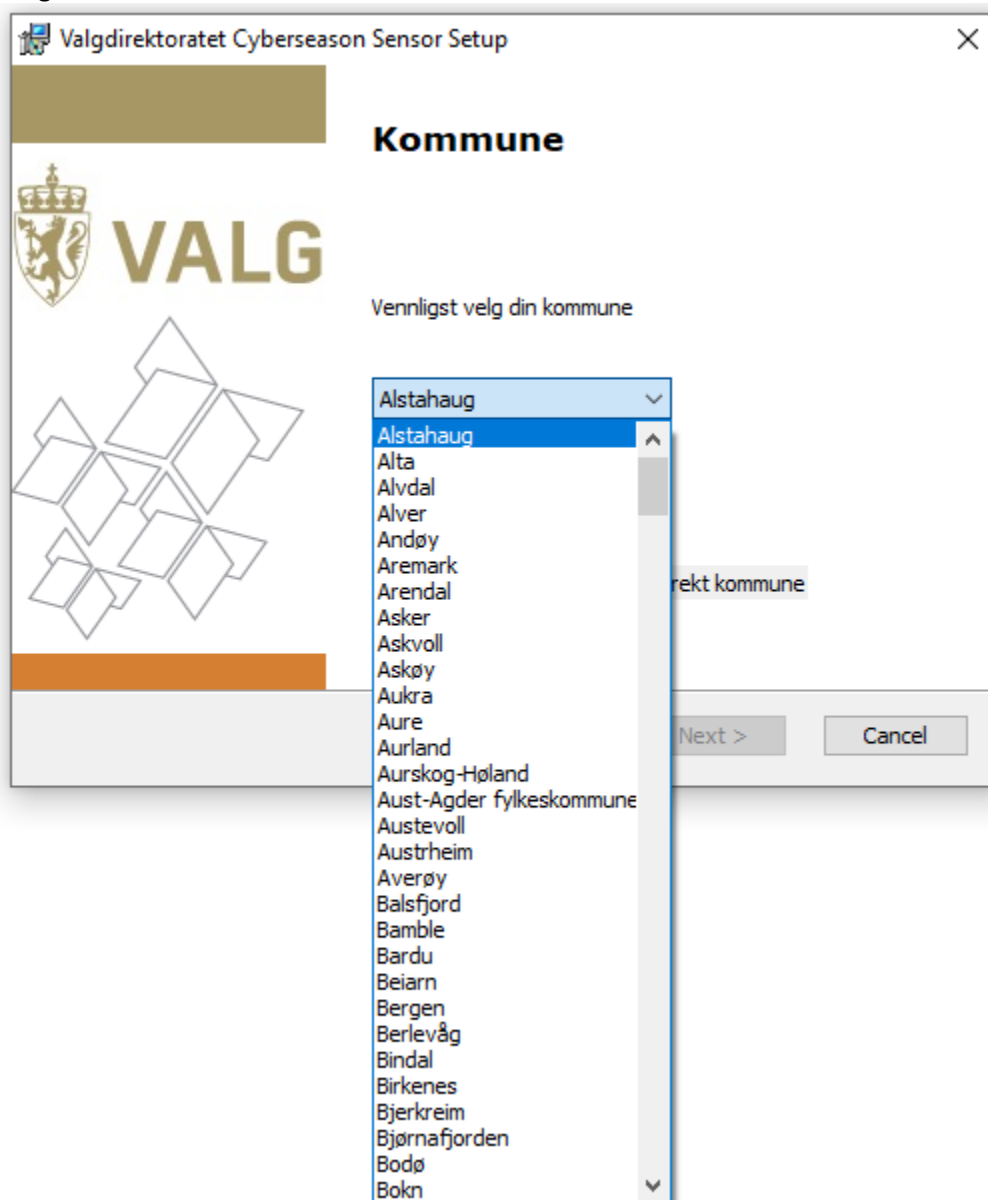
Valgdirektoratet Cyberseason Sensor Setup

×

VALG

Kommune

Vennligst velg din kommune

Alstahaug

Alstahaug
Alta
Alvdal
Alver
Andøy
Aremark
Arendal
Asker
Askvoll
Askøy
Aukra
Aure
Aurland
Aurskog-Høland
Aust-Agder fylkeskommune
Austevoll
Austrheim
Averøy
Balsfjord
Bamble
Bardu
Beiarn
Bergen
Berlevåg
Bindal
Birkenes
Bjerkreim
Bjørnafjorden
Bodø
Bokn

rekt kommune

Next >

Cancel